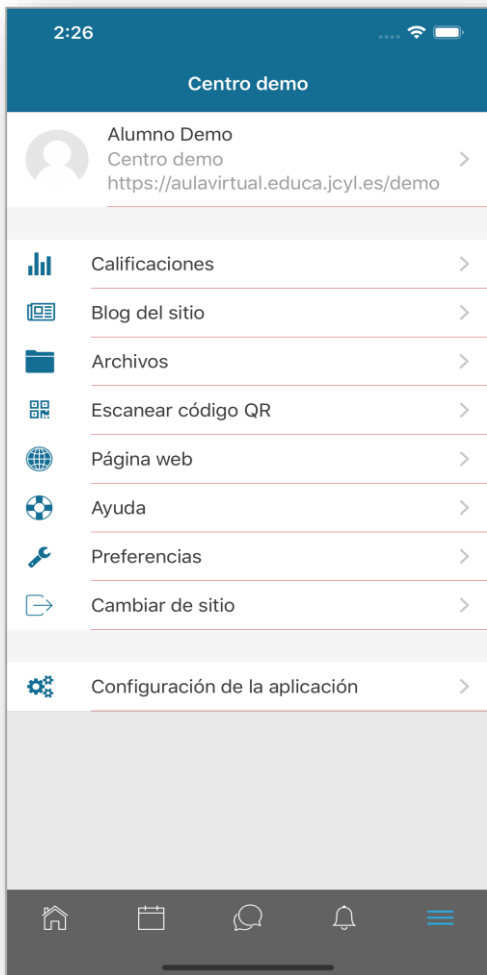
2:26

Centro demo

Alumno Demo
Centro demo
https://aulavirtual.educa.jcyl.es/demo

Calificaciones

Blog del sitio

Archivos

Escanear código QR

Página web

Ayuda

Preferencias

Cambiar de sitio

Configuración de la aplicación